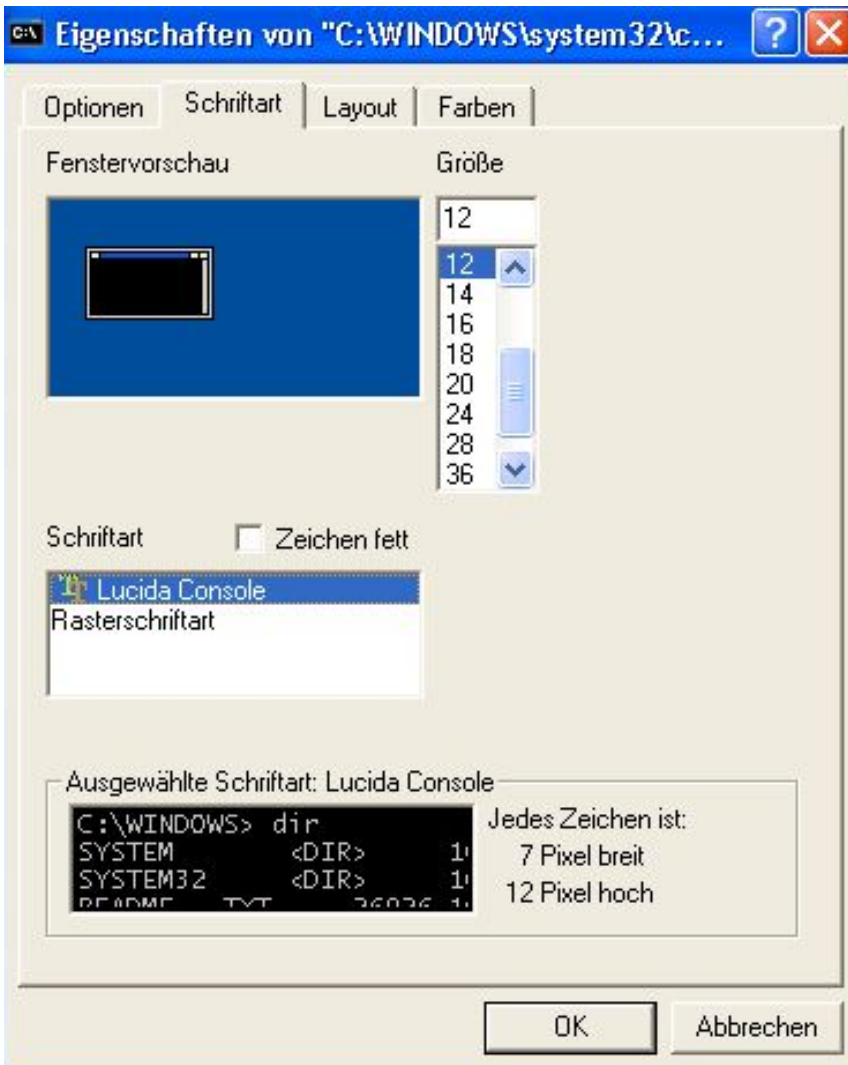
C:\ Eigenschaften von "C:\WINDOWS\system32\c...

Optionen | Schriftart | Layout | Farben

Fenstervorschau

Größe

12

12
14
16
18
20
24
28
36

Schriftart

Zeichen fett

Lucida Console
Rasterschriftart

Ausgewählte Schriftart: Lucida Console

C:\WINDOWS> dir
SYSTEM <DIR> 1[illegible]
SYSTEM32 <DIR> 1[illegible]
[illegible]

Jedes Zeichen ist:
7 Pixel breit
12 Pixel hoch

OK

Abbrechen